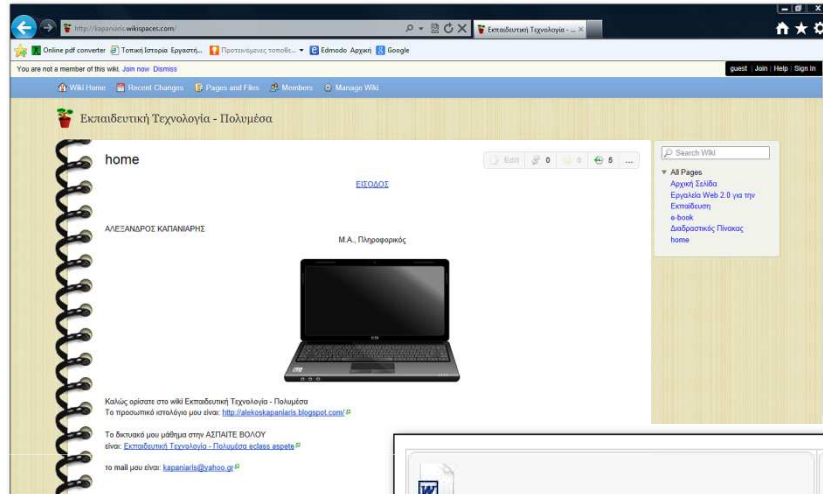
http://kapaniaris.wikispaces.com/

Εκπαιδευτική Τεχνολογία - ... ×

Online pdf converter Τοπική Ιστορία Εργαστή... Προτεινόμενες τοποθε... Edmodo Αρχική Google

You are not a member of this wiki. Join now Dismiss

guest | Join | Help | Sign In

Wiki Home Recent Changes Pages and Files Members Manage Wiki

Εκπαιδευτική Τεχνολογία - Πολυμέσα

home

Edit 0 0 5 ...

ΕΙΣΟΔΟΣ

ΑΛΕΞΑΝΔΡΟΣ ΚΑΠΑΝΙΑΡΗΣ

M.A., Πληροφορικός

Καλώς ορίσατε στο wiki Εκπαιδευτική Τεχνολογία - Πολυμέσα
Το προσωπικό ιστολόγιο μου είναι: http://alekoskapaniaris.blogspot.com/

Το δικτυακό μου μάθημα στην ΑΣΠΑΙΤΕ ΒΟΛΟΥ
είναι: Εκπαιδευτική Τεχνολογία - Πολυμέσα eclass aspete

το mail μου είναι: kapaniaris@yahoo.gr

Search Wiki

All Pages
Αρχική Σελίδα
Εργαλεία Web 2.0 για την Εκπαίδευση
e-book
Διαδραστικός Πίνακας
home